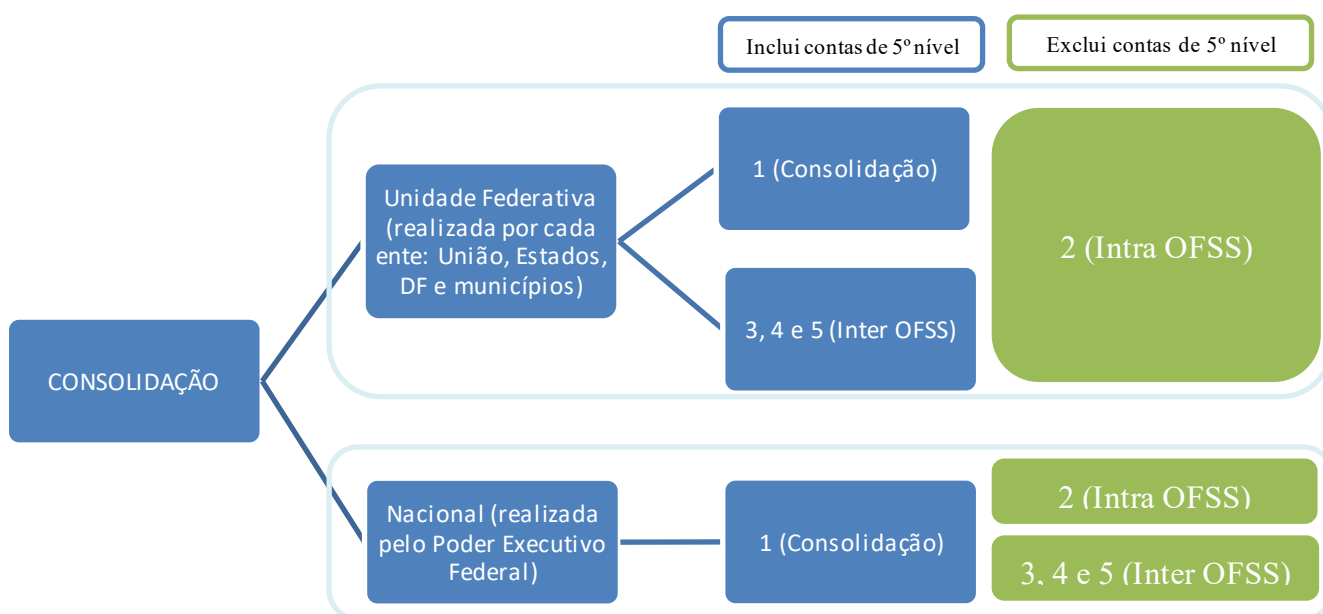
Inclui contas de 5º nível

Exclui contas de 5º nível

CONSOLIDAÇÃO

Unidade Federativa (realizada por cada ente: União, Estados, DF e municípios)

1 (Consolidação)

3, 4 e 5 (Inter OFSS)

2 (Intra OFSS)

Nacional (realizada pelo Poder Executivo Federal)

1 (Consolidação)

2 (Intra OFSS)

3, 4 e 5 (Inter OFSS)